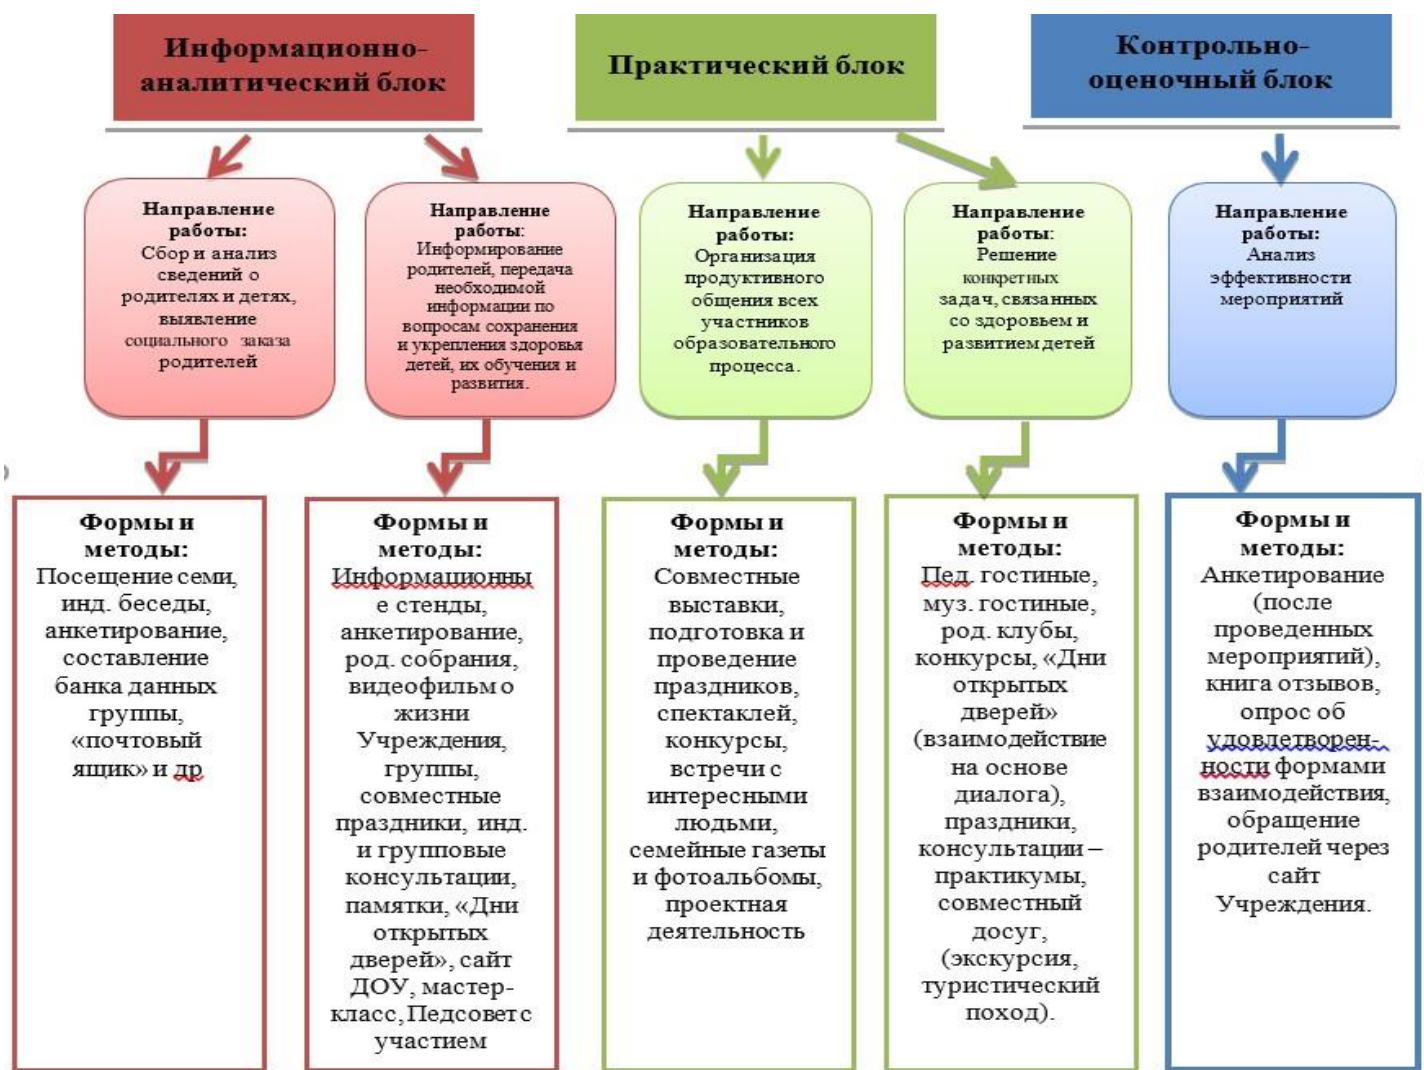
Информационно-аналитический блок

Практический блок

Контрольно-оценочный блок

Направление работы: Сбор и анализ сведений о родителях и детях, выявление социального заказа родителей

Направление работы: Информирование родителей, передача необходимой информации по вопросам сохранения и укрепления здоровья детей, их обучения и развития.

Направление работы: Организация продуктивного общения всех участников образовательного процесса.

Направление работы: Решение конкретных задач, связанных со здоровьем и развитием детей

Направление работы: Анализ эффективности мероприятий

Формы и методы: Посещение семи, инд. беседы, анкетирование, составление банка данных группы, «почтовый ящик» и др

Формы и методы: Информационные стенды, анкетирование, род. собрания, видеофильм о жизни Учреждения, группы, совместные праздники, инд. и групповые консультации, памятки, «Дни открытых дверей», сайт ДОУ, мастер-класс, Педсовет с участием

Формы и методы: Совместные выставки, подготовка и проведение праздников, спектаклей, конкурсы, встречи с интересными людьми, семейные газеты и фотоальбомы, проектная деятельность

Формы и методы: Пед. гостиные, муз. гостиные, род. клубы, конкурсы, «Дни открытых дверей» (взаимодействие на основе диалога), праздники, консультации – практикумы, совместный досуг, (экскурсия, туристический поход).

Формы и методы: Анкетирование (после проведенных мероприятий), книга отзывов, опрос об удовлетворенности формами взаимодействия, обращение родителей через сайт Учреждения.